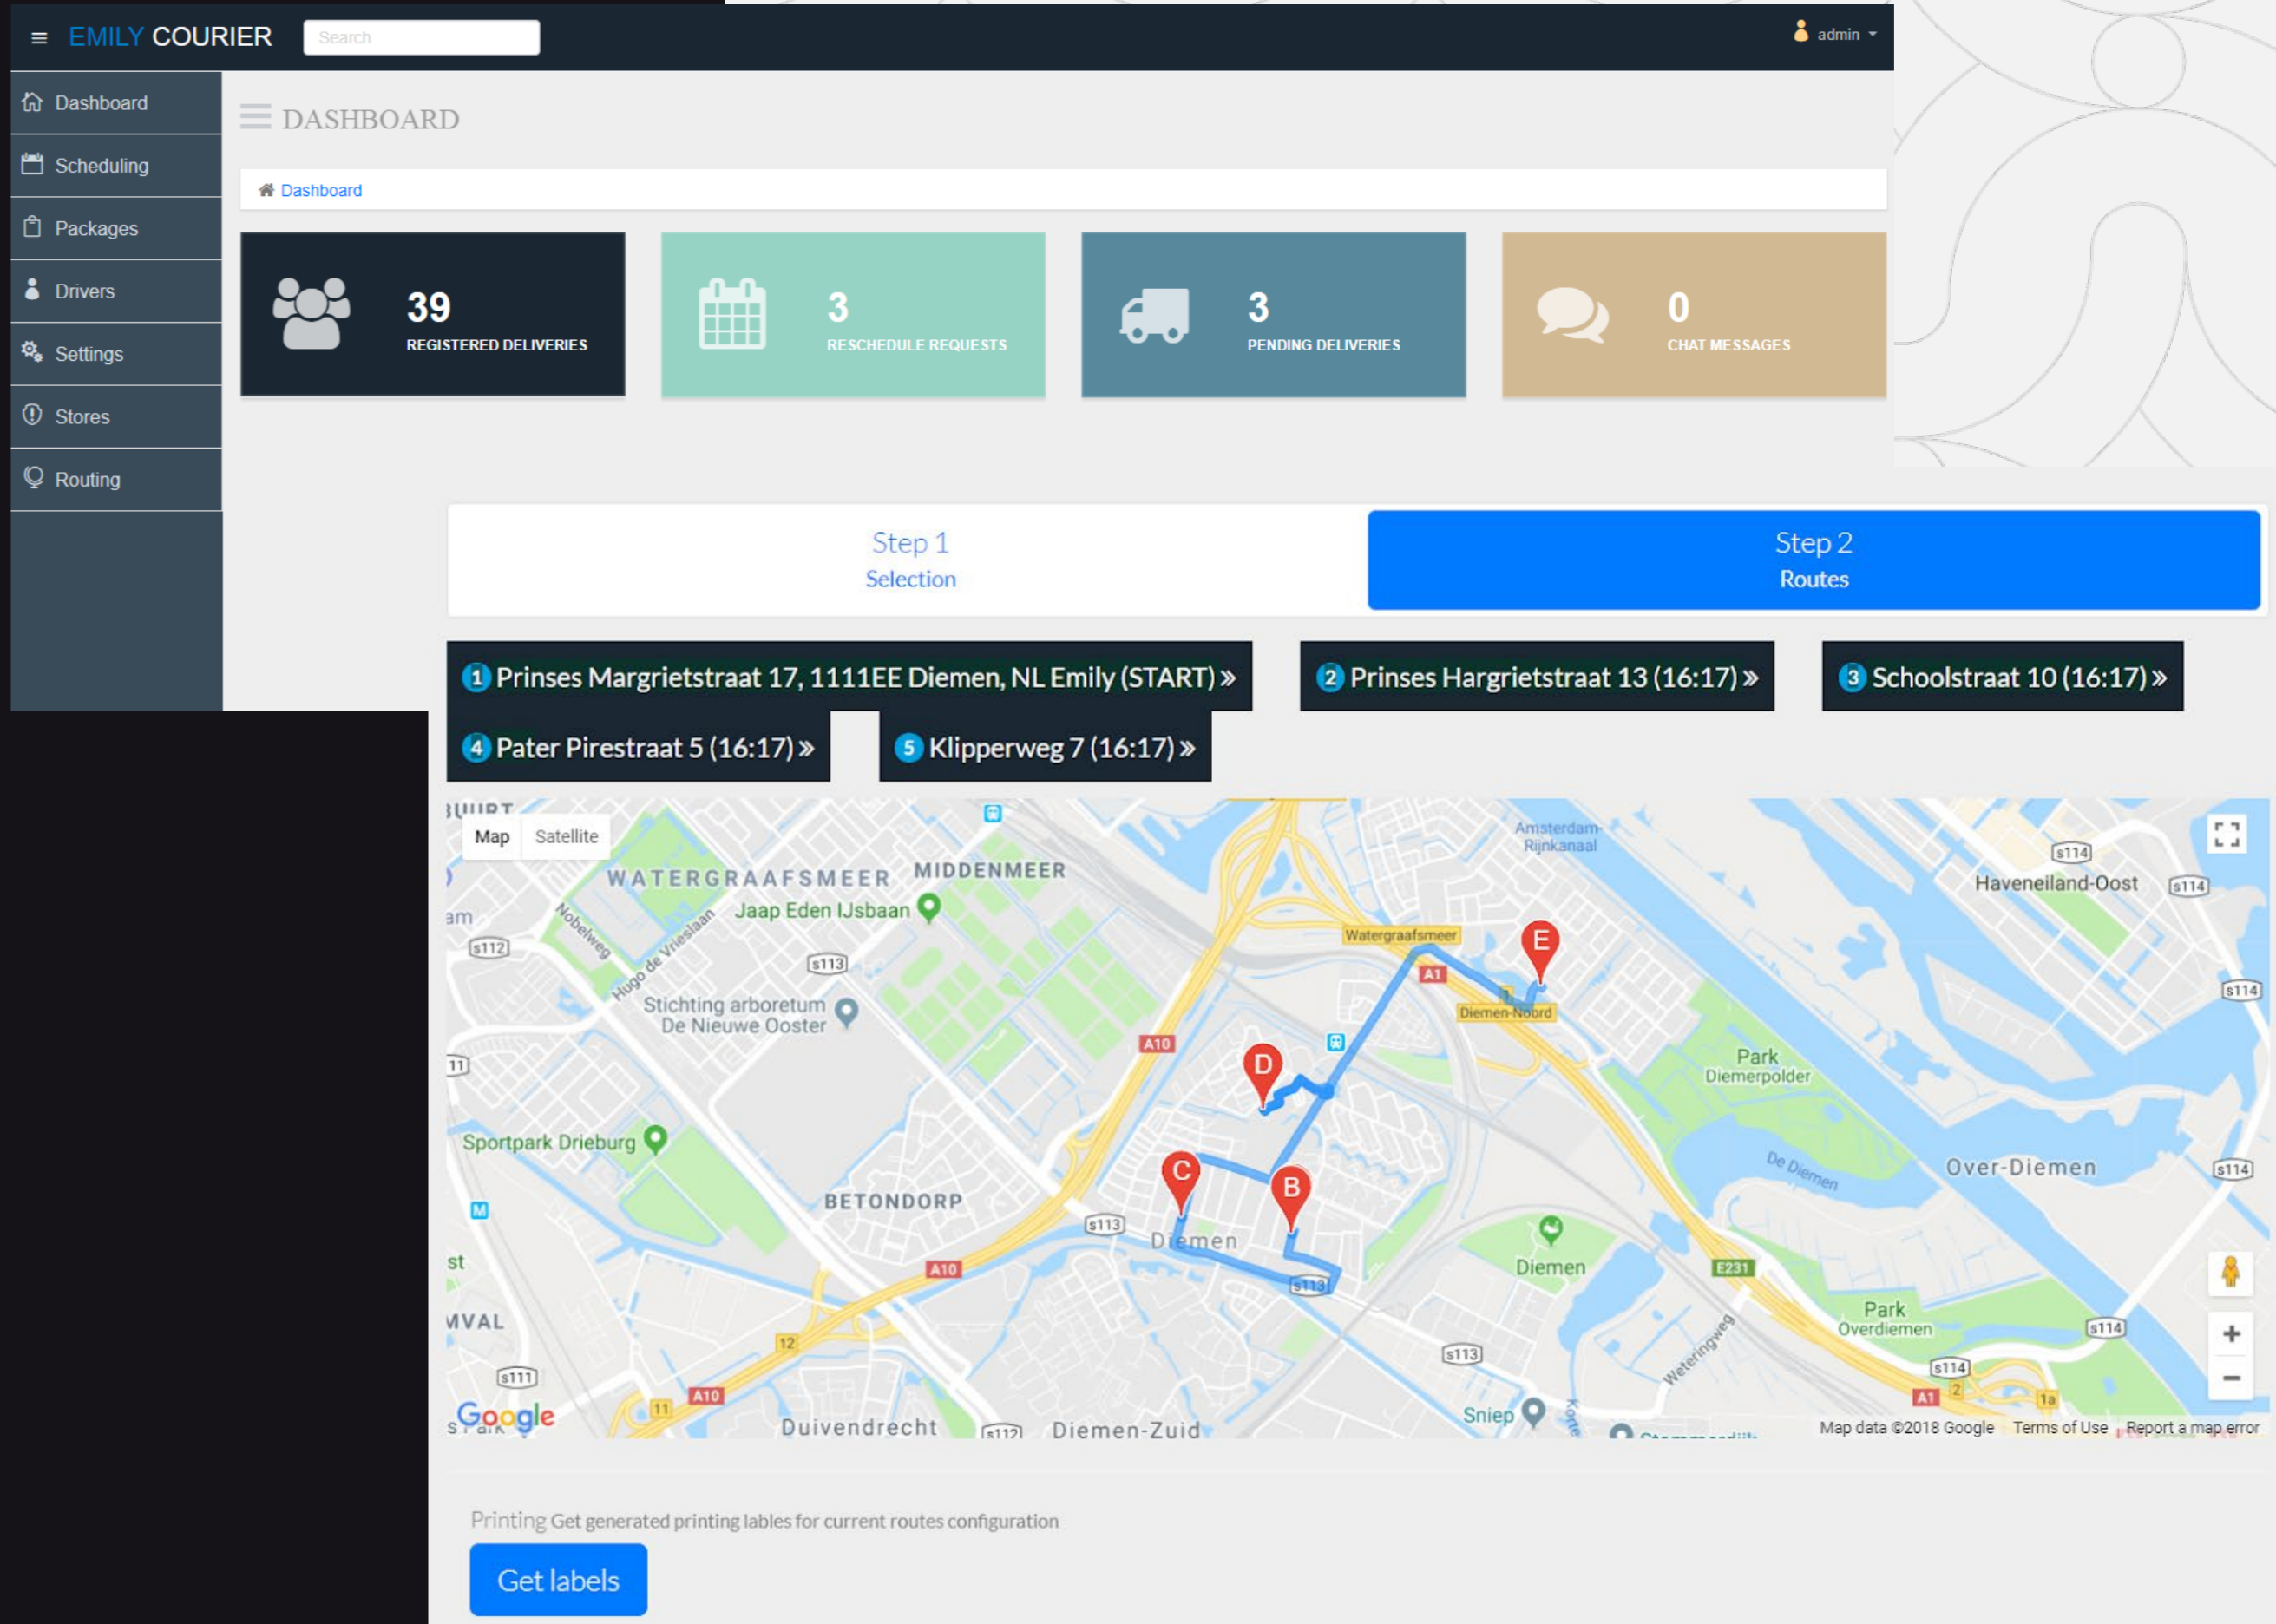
≡ EMILY COURIER

Search

admin

Dashboard
Scheduling
Packages
Drivers
Settings
Stores
Routing

DASHBOARD

Dashboard

39
REGISTERED DELIVERIES

3
RESCHEDULE REQUESTS

3
PENDING DELIVERIES

0
CHAT MESSAGES

Step 1
Selection

Step 2
Routes

1 Prinses Margrietstraat 17, 1111EE Diemen, NL Emily (START) »

2 Prinses Hargrietstraat 13 (16:17) »

3 Schoolstraat 10 (16:17) »

4 Pater Pirestraat 5 (16:17) »

5 Klipperweg 7 (16:17) »

Map Satellite

WATERGRAAFSMEER MIDDENMEER Jaap Eden IJsbaan Nobelweg Hugo de Vrieslaan Stichting arboretum De Nieuwe Ooster Sportpark Drieburg BETONDORP Amsterdam-Rijnkanaal Haveneiland-Oost Watergraafsmeer Diemen-Noord Park Diemerpolder De Diemen Over-Diemen Diemen Park Overdiemen Weteringweg Sniep Duivendrecht Diemen-Zuid A10 A1 E231 s111 s112 s113 s114 12 11 E D C B

Google

Map data ©2018 Google Terms of Use Report a map error

Printing Get generated printing lables for current routes configuration

Get labels